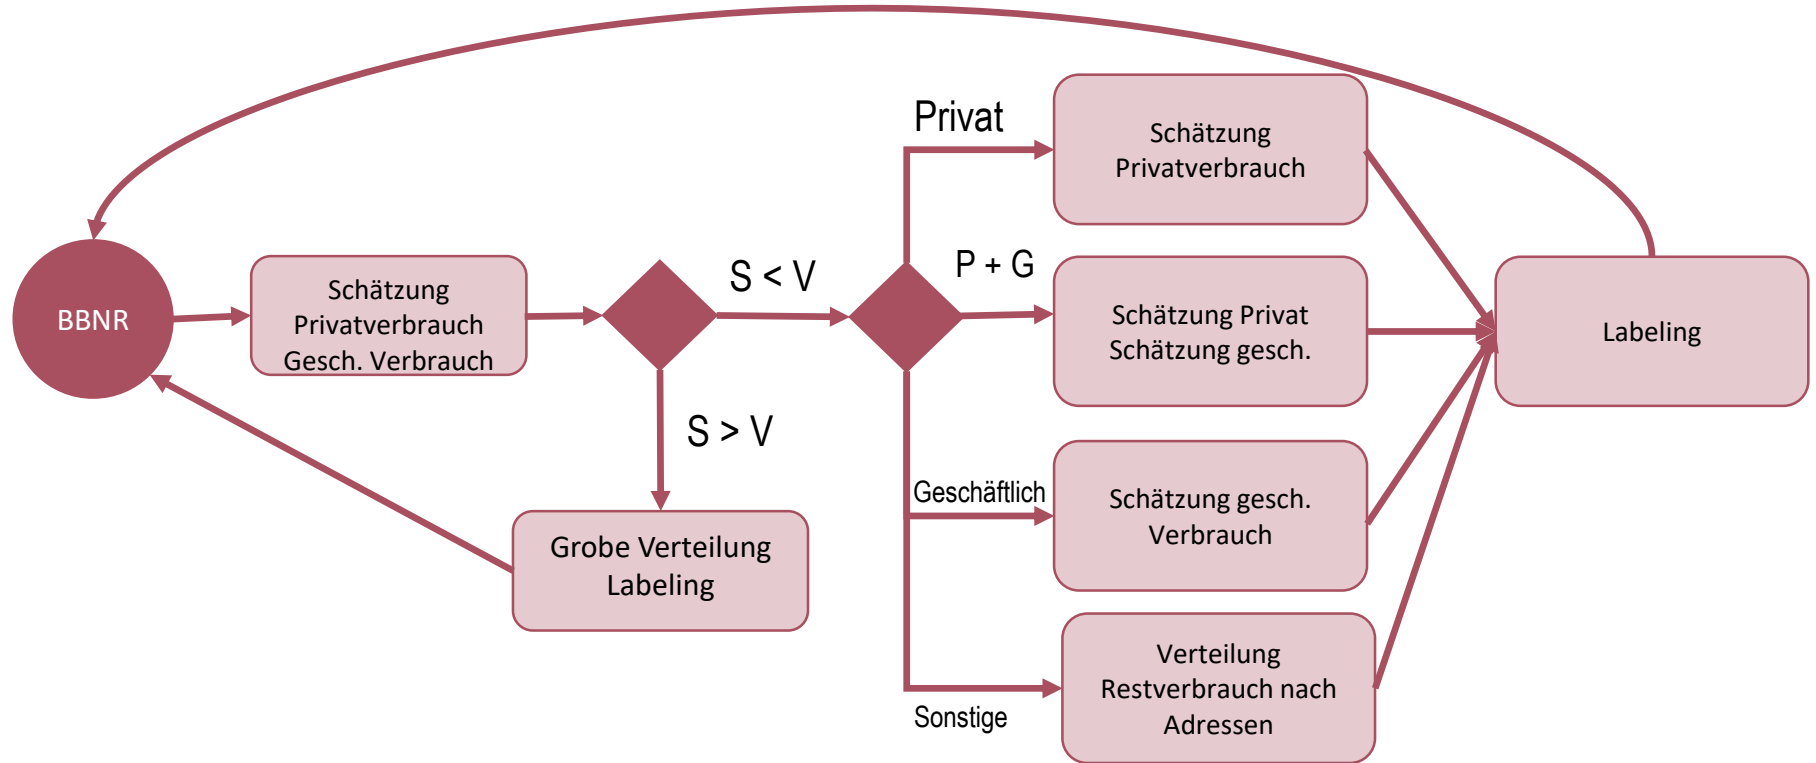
BBNR

Schätzung Privatverbrauch Gesch. Verbrauch

S < V

S > V

Grobe Verteilung Labeling

Privat

Schätzung Privatverbrauch

P + G

Schätzung Privat Schätzung gesch.

Geschäftlich

Schätzung gesch. Verbrauch

Sonstige

Verteilung Restverbrauch nach Adressen

Labeling